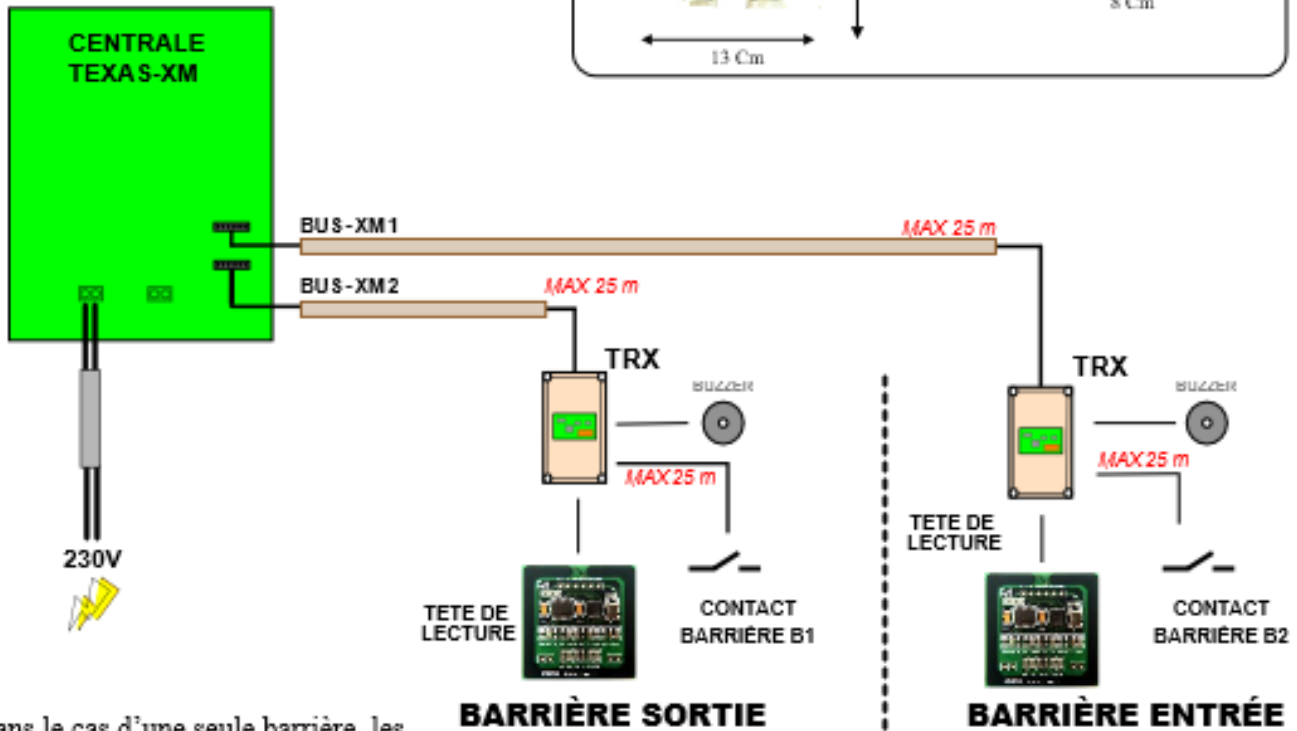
8 Cm

13 Cm

CENTRALE TEXAS-XM

BUS-XM1

MAX 25 m

BUS-XM2

MAX 25 m

TRX

BUZZER

MAX 25 m

TRX

BUZZER

MAX 25 m

TETE DE LECTURE

230V

TETE DE LECTURE

CONTACT BARRIÈRE B1

CONTACT BARRIÈRE B2

BARRIÈRE SORTIE

BARRIÈRE ENTRÉE

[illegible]ans le cas d'une seule barrière, les